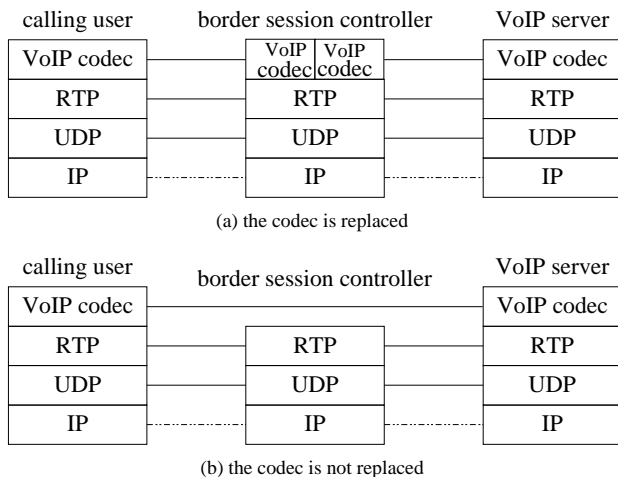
calling user

border session controller

VoIP server

VoIP codec

VoIP codec

VoIP codec

VoIP codec

RTP

RTP

RTP

UDP

UDP

UDP

IP

IP

IP

(a) the codec is replaced

calling user

border session controller

VoIP server

VoIP codec

VoIP codec

RTP

RTP

RTP

UDP

UDP

UDP

IP

IP

IP

(b) the codec is not replaced